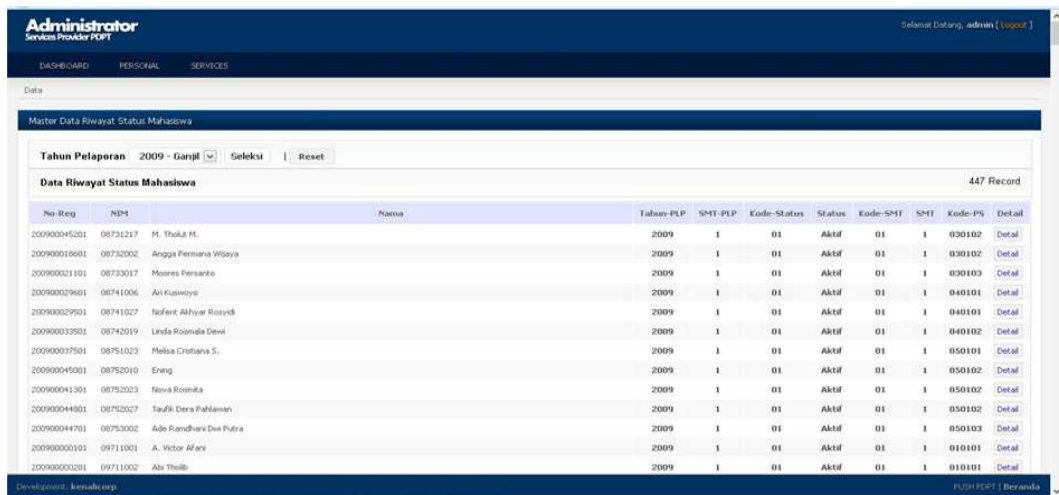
Administrator
Services Provider PDPT

Selamat Datang, admin [ Logout ]

DASHBOARD PERSONAL SERVICES

Data

Master Data Riwayat Status Mahasiswa

Tahun Pelaporan 2009 - Ganjil Seleksi | Reset

Data Riwayat Status Mahasiswa 447 Record

| No-Reg | NIM | Nama | Tahun-PLP | SMT-PLP | Kode-Status | Status | Kode-SMT | SMT | Kode-PS | Detail |
|---|---|---|---|---|---|---|---|---|---|---|
| 200900045201 | 08731217 | M. Tholut M. | 2009 | 1 | 01 | Aktif | 01 | 1 | 030102 | Detail |
| 200900018601 | 08732002 | Angga Permana Wijaya | 2009 | 1 | 01 | Aktif | 01 | 1 | 030102 | Detail |
| 200900021101 | 08733017 | Moores Persanto | 2009 | 1 | 01 | Aktif | 01 | 1 | 030103 | Detail |
| 200900029601 | 08741006 | Ari Kuswoyo | 2009 | 1 | 01 | Aktif | 01 | 1 | 040101 | Detail |
| 200900029501 | 08741027 | Nofent Akhyar Rosyidi | 2009 | 1 | 01 | Aktif | 01 | 1 | 040101 | Detail |
| 200900033501 | 08742019 | Linda Rosmala Dewi | 2009 | 1 | 01 | Aktif | 01 | 1 | 040102 | Detail |
| 200900037501 | 08751023 | Melisa Cristiana S. | 2009 | 1 | 01 | Aktif | 01 | 1 | 050101 | Detail |
| 200900045001 | 08752010 | Ening | 2009 | 1 | 01 | Aktif | 01 | 1 | 050102 | Detail |
| 200900041301 | 08752023 | Nova Rosmita | 2009 | 1 | 01 | Aktif | 01 | 1 | 050102 | Detail |
| 200900044801 | 08752027 | Taufik Dera Pahlawan | 2009 | 1 | 01 | Aktif | 01 | 1 | 050102 | Detail |
| 200900044701 | 08753002 | Ade Ramdhani Dwi Putra | 2009 | 1 | 01 | Aktif | 01 | 1 | 050103 | Detail |
| 200900000101 | 09711001 | A. Victor Afani | 2009 | 1 | 01 | Aktif | 01 | 1 | 010101 | Detail |
| 200900000201 | 09711002 | Abi Tholib | 2009 | 1 | 01 | Aktif | 01 | 1 | 010101 | Detail |

Development: kenalicorp

PUSH PDPT | Beranda